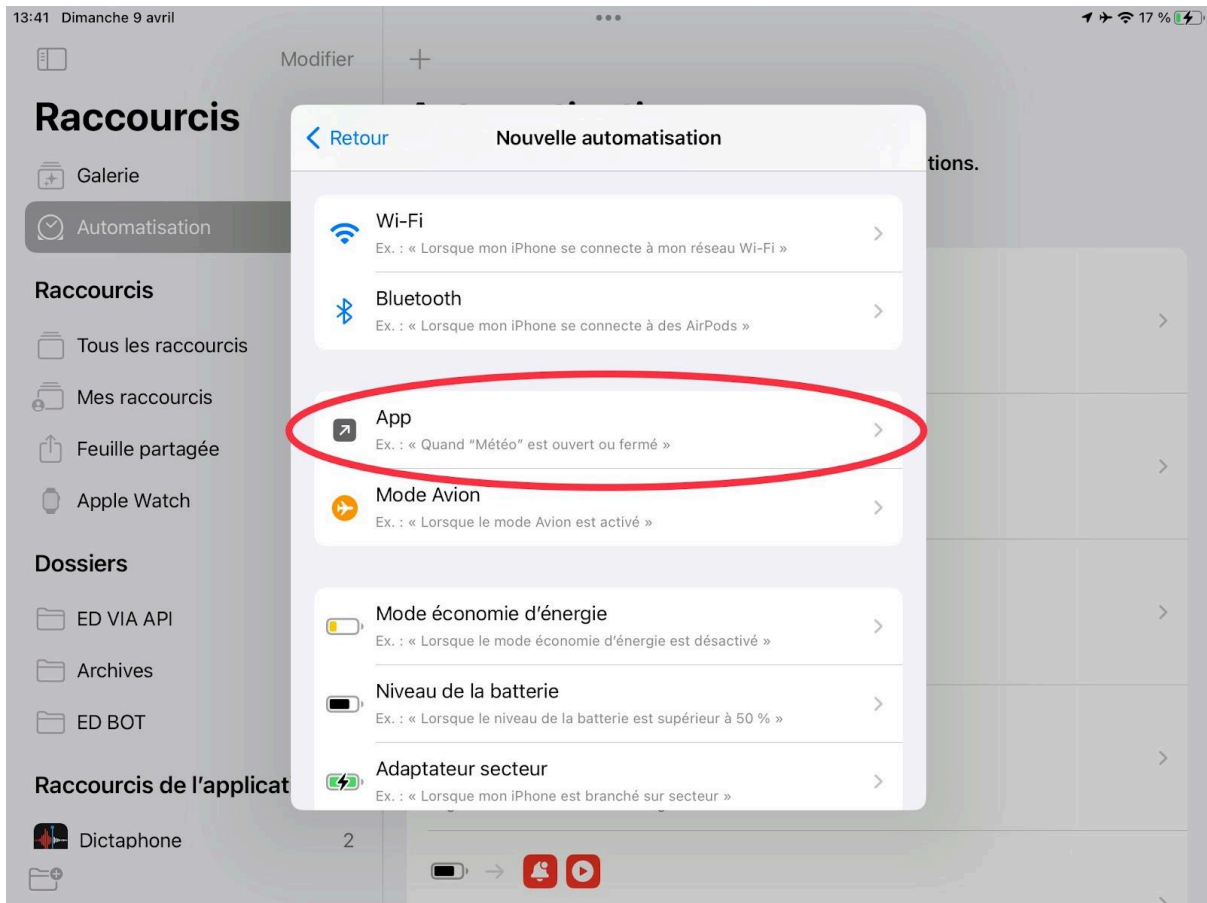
13:41 Dimanche 9 avril

17 %

Modifier

Raccourcis

Galerie

Automatisation

Raccourcis

Tous les raccourcis

Mes raccourcis

Feuille partagée

Apple Watch

Dossiers

ED VIA API

Archives

ED BOT

Raccourcis de l'applicat

Dictaphone 2

tions.

Retour

Nouvelle automatisation

Wi-Fi
Ex. : « Lorsque mon iPhone se connecte à mon réseau Wi-Fi »

Bluetooth
Ex. : « Lorsque mon iPhone se connecte à des AirPods »

App
Ex. : « Quand "Météo" est ouvert ou fermé »

Mode Avion
Ex. : « Lorsque le mode Avion est activé »

Mode économie d'énergie
Ex. : « Lorsque le mode économie d'énergie est désactivé »

Niveau de la batterie
Ex. : « Lorsque le niveau de la batterie est supérieur à 50 % »

Adaptateur secteur
Ex. : « Lorsque mon iPhone est branché sur secteur »